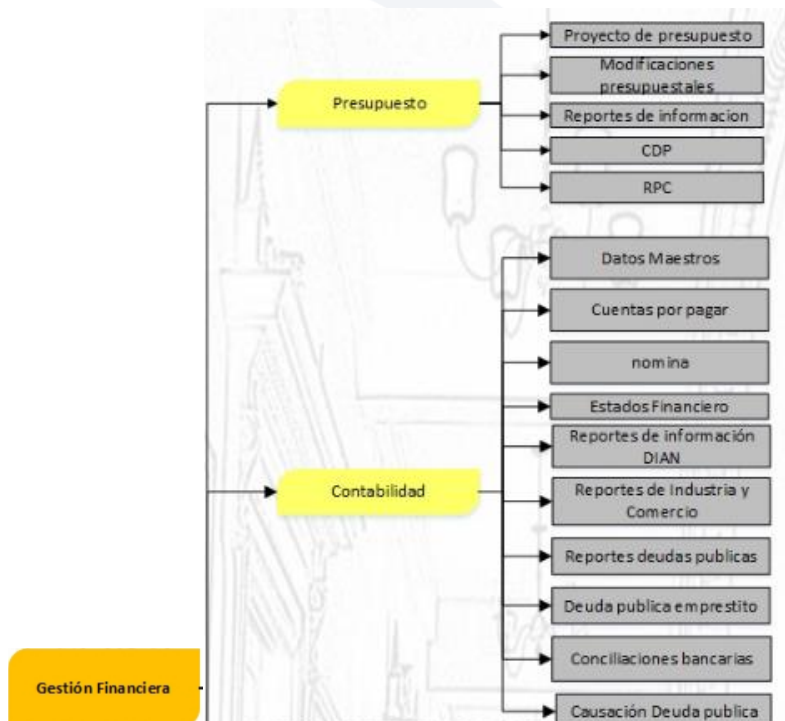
Presupuesto

Proyecto de presupuesto

Modificaciones presupuestales

Reportes de informacion

CDP

RPC

Contabilidad

Datos Maestros

Cuentas por pagar

nomina

Estados Financiero

Reportes de información DIAN

Reportes de Industria y Comercio

Reportes deudas publicas

Deuda publica emprestito

Conciliaciones bancarias

Causación Deuda publica

Gestión Financiera